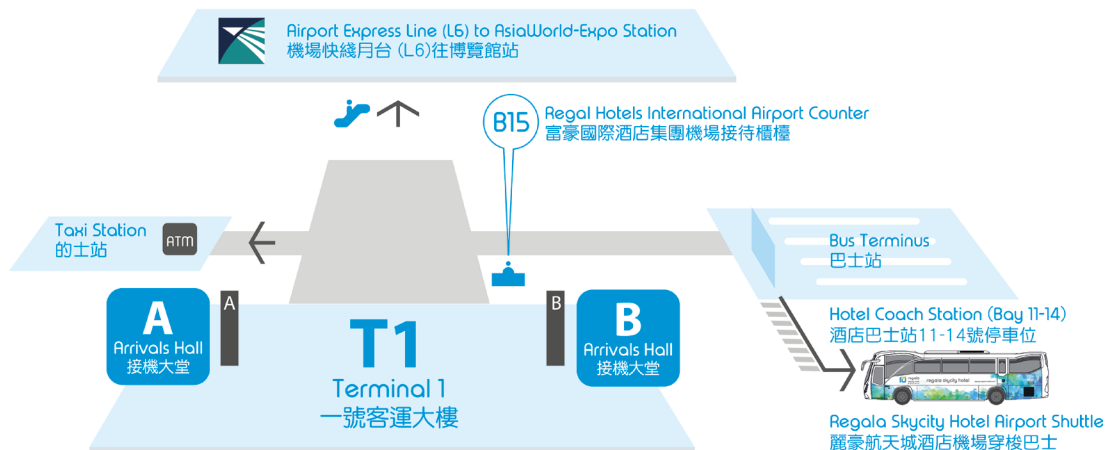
Airport Express Line (L6) to AsiaWorld-Expo Station
機場快綫月台 (L6)往博覽館站

B15
Regal Hotels International Airport Counter
富豪國際酒店集團機場接待櫃檯

Taxi Station
的士站

ATM

Bus Terminus
巴士站

Hotel Coach Station (Bay 11-14)
酒店巴士站11-14號停車位

A
Arrivals Hall
接機大堂

A

T1
Terminal 1
一號客運大樓

B

B
Arrivals Hall
接機大堂

regala skycity hotel

Regala Skycity Hotel Airport Shuttle
麗豪航天城酒店機場穿梭巴士